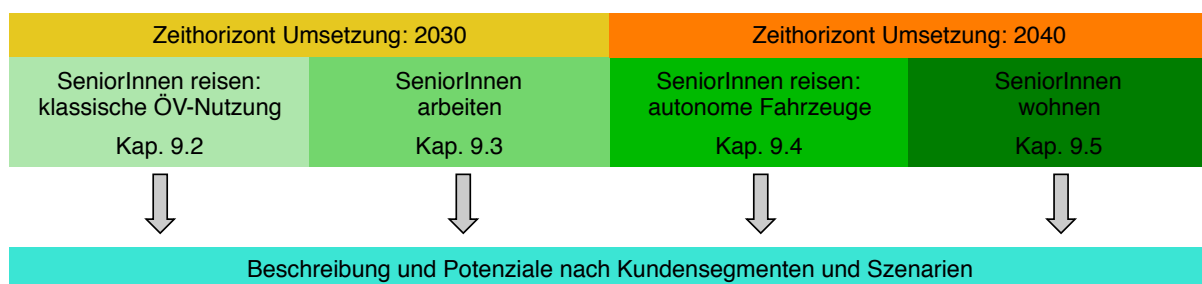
Zeithorizont Umsetzung: 2030

Zeithorizont Umsetzung: 2040

SeniorInnen reisen: klassische ÖV-Nutzung

Kap. 9.2

SeniorInnen arbeiten

Kap. 9.3

SeniorInnen reisen: autonome Fahrzeuge

Kap. 9.4

SeniorInnen wohnen

Kap. 9.5

Beschreibung und Potenziale nach Kundensegmenten und Szenarien